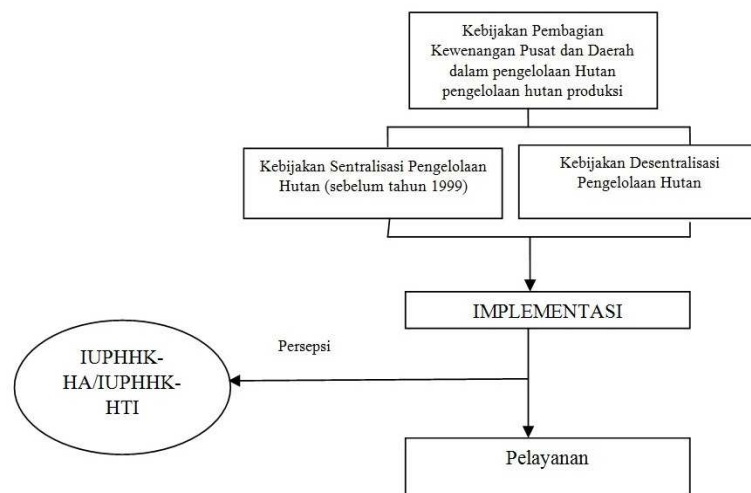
Kebijakan Pembagian Kewenangan Pusat dan Daerah dalam pengelolaan Hutan pengelolaan hutan produksi

Kebijakan Sentralisasi Pengelolaan Hutan (sebelum tahun 1999)

Kebijakan Desentralisasi Pengelolaan Hutan

IMPLEMENTASI

Persepsi

IUPHHK-HA/IUPHHK-HTI

Pelayanan